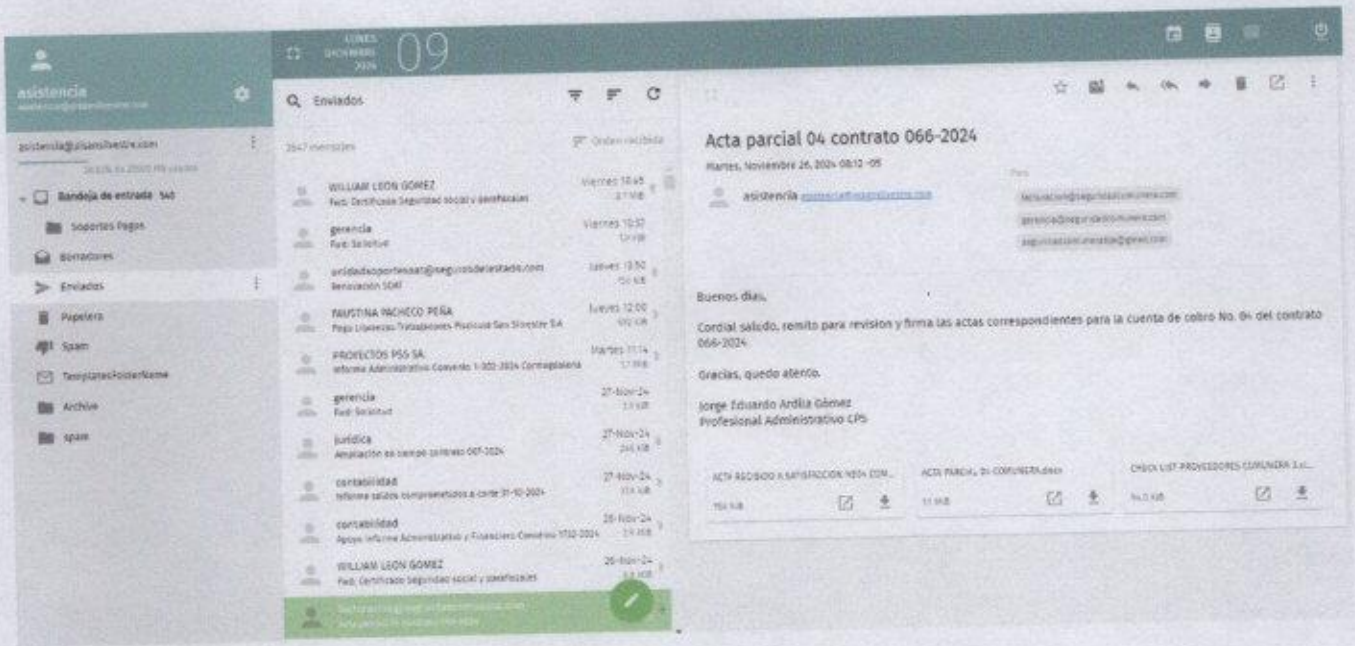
asistencia
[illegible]

LUNES DICIEMBRE 2024 09

asistencia@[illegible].com
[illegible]

Bandeja de entrada 540
Soportes Pagos
Borradores
Enviados
Papelera
Spam
TemplatesFolderName
Archive
spam

Enviados
2647 mensajes
Orden recibida

WILLIAM LEON GOMEZ
Fwd: Certificado Seguridad social y parafiscales
Viernes 10:45

gerencia
Fwd: Solicitud
Viernes 10:37

unidadsoportesnat@segurosdelestado.com
Renovación SOAT
Jueves 13:50

FAUSTINA PACHECO PEÑA
Pago Liquidación Trabajadores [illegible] S.A
Jueves 12:00

PROYECTOS PSS SA
Informe Administrativo Convenio 1-302-2024 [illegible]
Martes 11:14

gerencia
Fwd: Solicitud
27-Nov-24

juridica
Ampliación en tiempo contrato 007-2024
27-Nov-24

contabilidad
Informe saldos comprometidos a corte 31-10-2024
27-Nov-24

contabilidad
Apoyo Informe Administrativo y Financiero Convenio 1732-2024
26-Nov-24

WILLIAM LEON GOMEZ
Fwd: Certificado Seguridad social y parafiscales
26-Nov-24

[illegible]

Acta parcial 04 contrato 066-2024
Martes, Noviembre 26, 2024 08:12 -05
asistencia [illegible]
Para
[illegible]
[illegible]
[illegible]

Buenos días,

Cordial saludo, remito para revision y firma las actas correspondientes para la cuenta de cobro No. 04 del contrato 066-2024.

Gracias, quedo atento.

Jorge Eduardo Ardila Gómez
Profesional Administrativo CPS

ACTA RECIBIDO A SATISFACCION N04 COM...
ACTA PARCIAL 04 COMUNERA.docx
CHECK LIST PROVEEDORES COMUNERA 2.x...